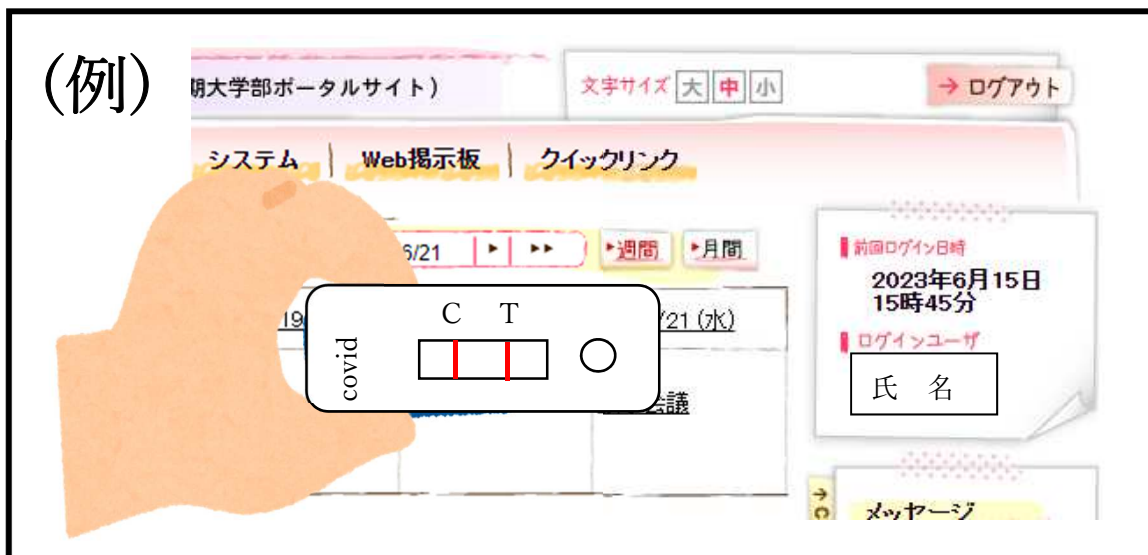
(例)

朝大学部ポータルサイト)

文字サイズ 大 中 小

→ ログアウト

システム | Web掲示板 | クイックリンク

6/21 ▸ ▸▸ ▸週間 ▸月間

19

/21 (水)

会議

C T

covid

前回ログイン日時
2023年6月15日
15時45分

ログインユーザ
氏 名

メッセージ